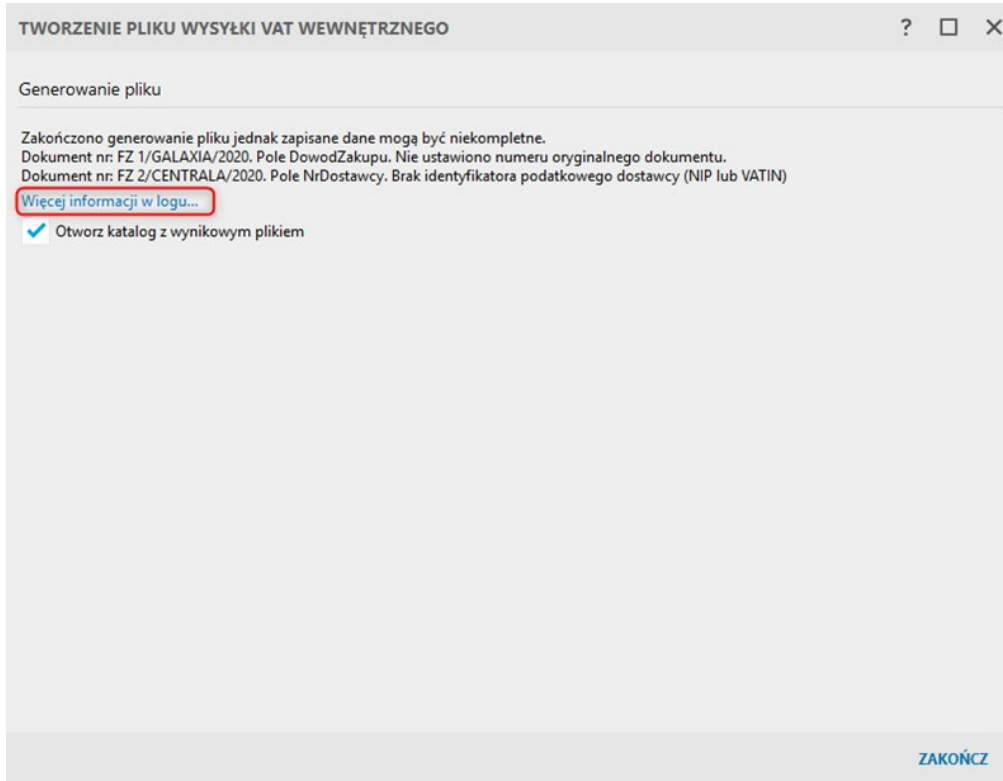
TWORZENIE PLIKU WYSYŁKI VAT WEWNĘTRZNEGO

? □ ×

Generowanie pliku

Zakończono generowanie pliku jednak zapisane dane mogą być niekompletne.
Dokument nr: FZ 1/GALAXIA/2020. Pole DowodZakupu. Nie ustawiono numeru oryginalnego dokumentu.
Dokument nr: FZ 2/CENTRALA/2020. Pole NrDostawcy. Brak identyfikatora podatkowego dostawcy (NIP lub VATIN)

Więcej informacji w logu...

Otworz katalog z wynikowym plikiem

ZAKOŃCZ